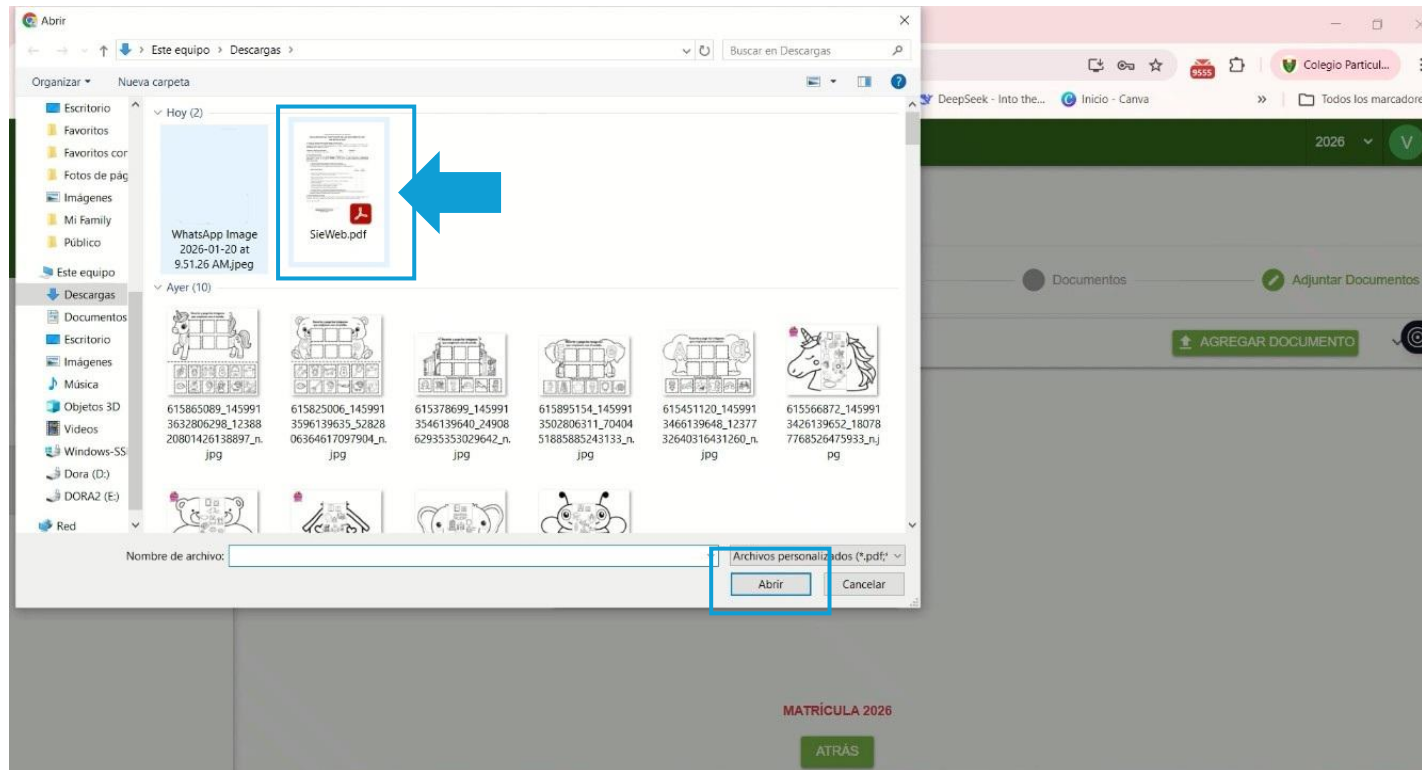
Abrir

Este equipo > Descargas >

Buscar en Descargas

Organizar ▾ Nueva carpeta

Escritorio
Favoritos
Favoritos cor
Fotos de pág
Imágenes
Mi Family
Público
Este equipo
Descargas
Documentos
Escritorio
Imágenes
Música
Objetos 3D
Videos
Windows-SS
Dora (D:)
DORA2 (E:)
Red

Hoy (2)

WhatsApp Image 2026-01-20 at 9.51.26 AM.jpeg

SieWeb.pdf

Ayer (10)

615865089_1459913632806298_1238820801426138897_n.jpg

615825006_1459913596139635_5282806364617097904_n.jpg

615378699_1459913546139640_2490862935353029642_n.jpg

615895154_1459913502806311_7040451885885243133_n.jpg

615451120_1459913466139648_1237732640316431260_n.jpg

615566872_1459913426139652_180787768526475933_n.jpg

Nombre de archivo:

Archivos personalizados (*.pdf;*

Abrir

Cancelar

9555

Colegio Particul...

DeepSeek - Into the...

Inicio - Canva

Todos los marcadore

2026

V

Documentos

Adjuntar Documentos

AGREGAR DOCUMENTO

MATRÍCULA 2026

ATRÁS